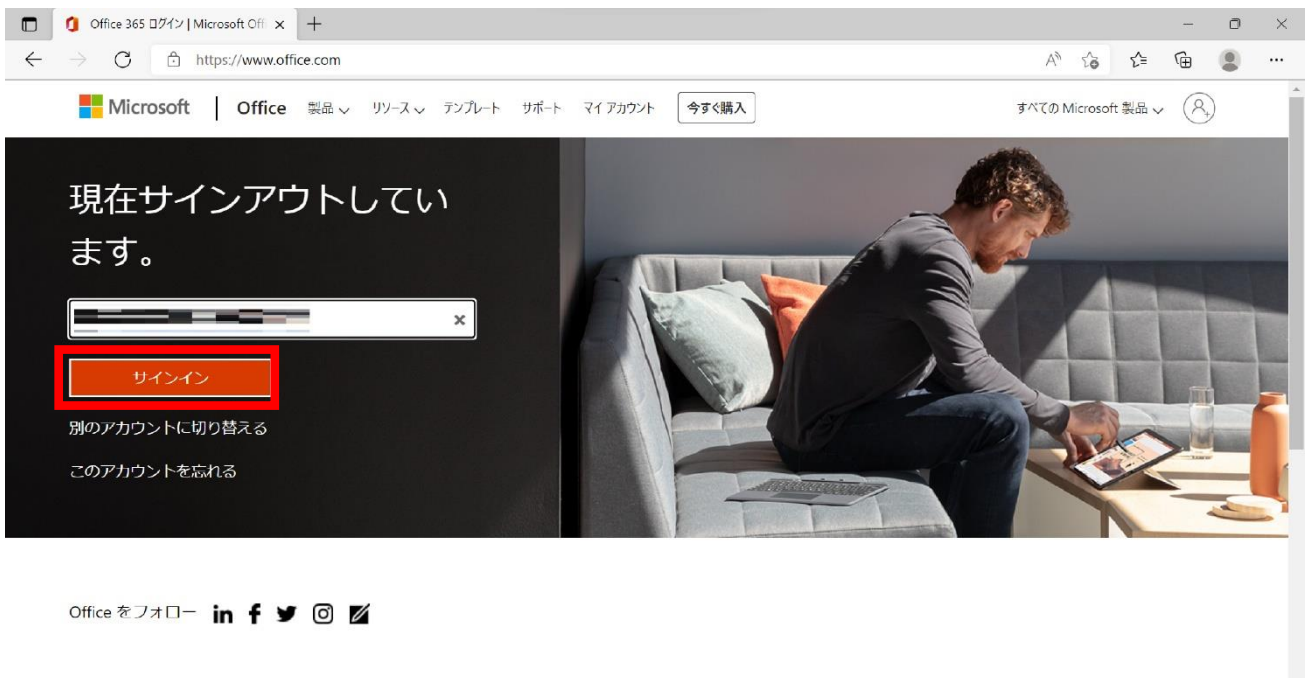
Office 365 ログイン | Microsoft Off ×

https://www.office.com

Microsoft | Office 製品 リソース テンプレート サポート マイ アカウント 今すぐ購入

すべての Microsoft 製品

現在サインアウトしています。

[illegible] ×

サインイン

別のアカウントに切り替える

このアカウントを忘れる

Office をフォロー